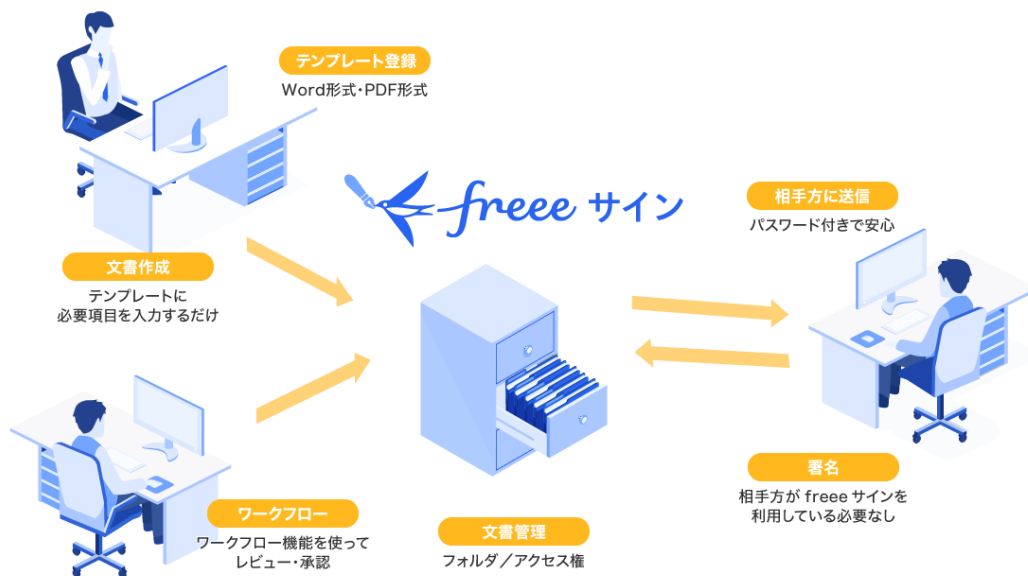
テンプレート登録
Word形式・PDF形式

freee サイン

相手方に送信
パスワード付きで安心

文書作成
テンプレートに
必要項目を入力するだけ

署名
相手方が freee サインを
利用している必要なし

ワークフロー
ワークフロー機能を使って
レビュー・承認

文書管理
フォルダ／アクセス権